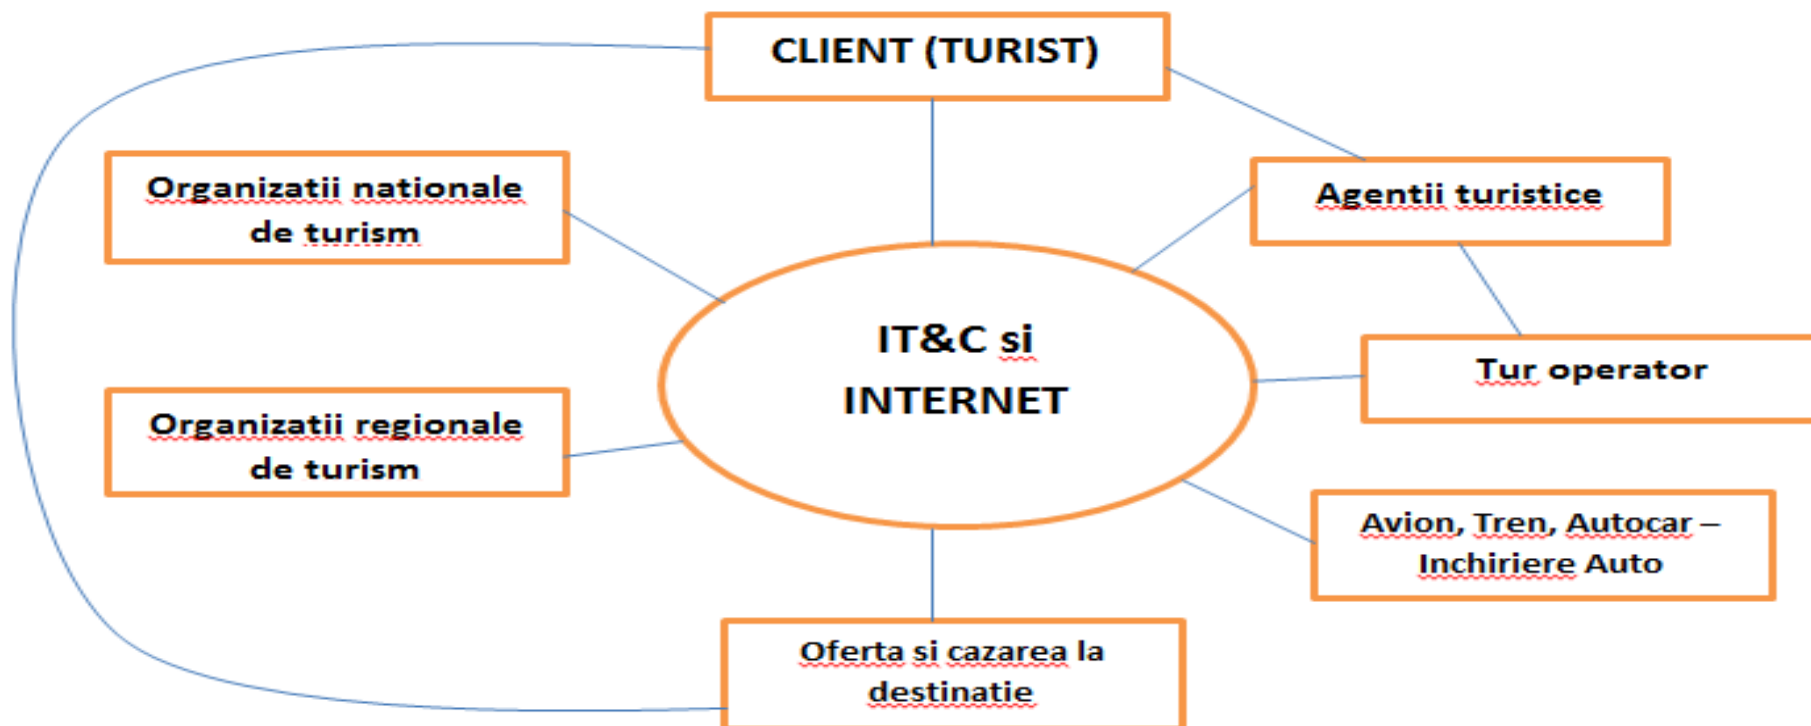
CLIENT (TURIST)

Organizatii nationale de turism

Agentii turistice

IT&C si INTERNET

Tur operator

Organizatii regionale de turism

Avion, Tren, Autocar – Inchiriere Auto

Oferta si cazarea la destinatie